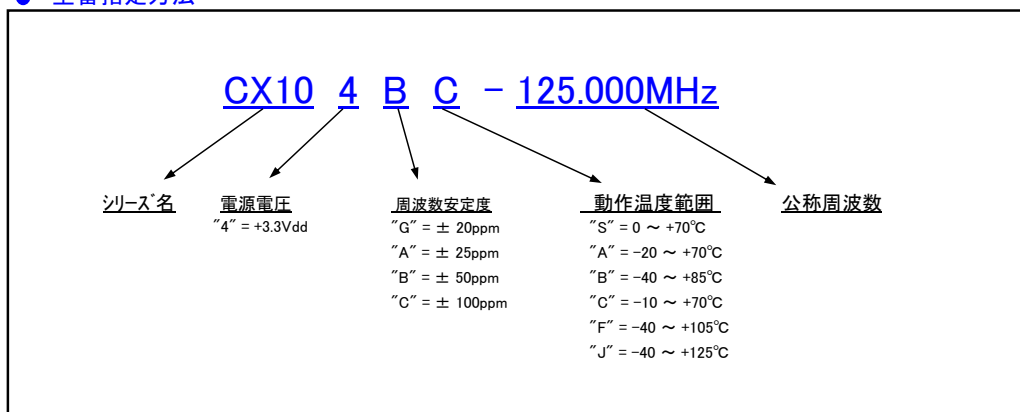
● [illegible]

CX10 4 B C – 125.000MHz

ｼﾘｰｽﾞ名

電源電圧
"4" = +3.3Vdd

周波数安定度
"G" = ± 20ppm
"A" = ± 25ppm
"B" = ± 50ppm
"C" = ± 100ppm

動作温度範囲
"S" = 0 ～ +70℃
"A" = −20 ～ +70℃
"B" = −40 ～ +85℃
"C" = −10 ～ +70℃
"F" = −40 ～ +105℃
"J" = −40 ～ +125℃

公称周波数